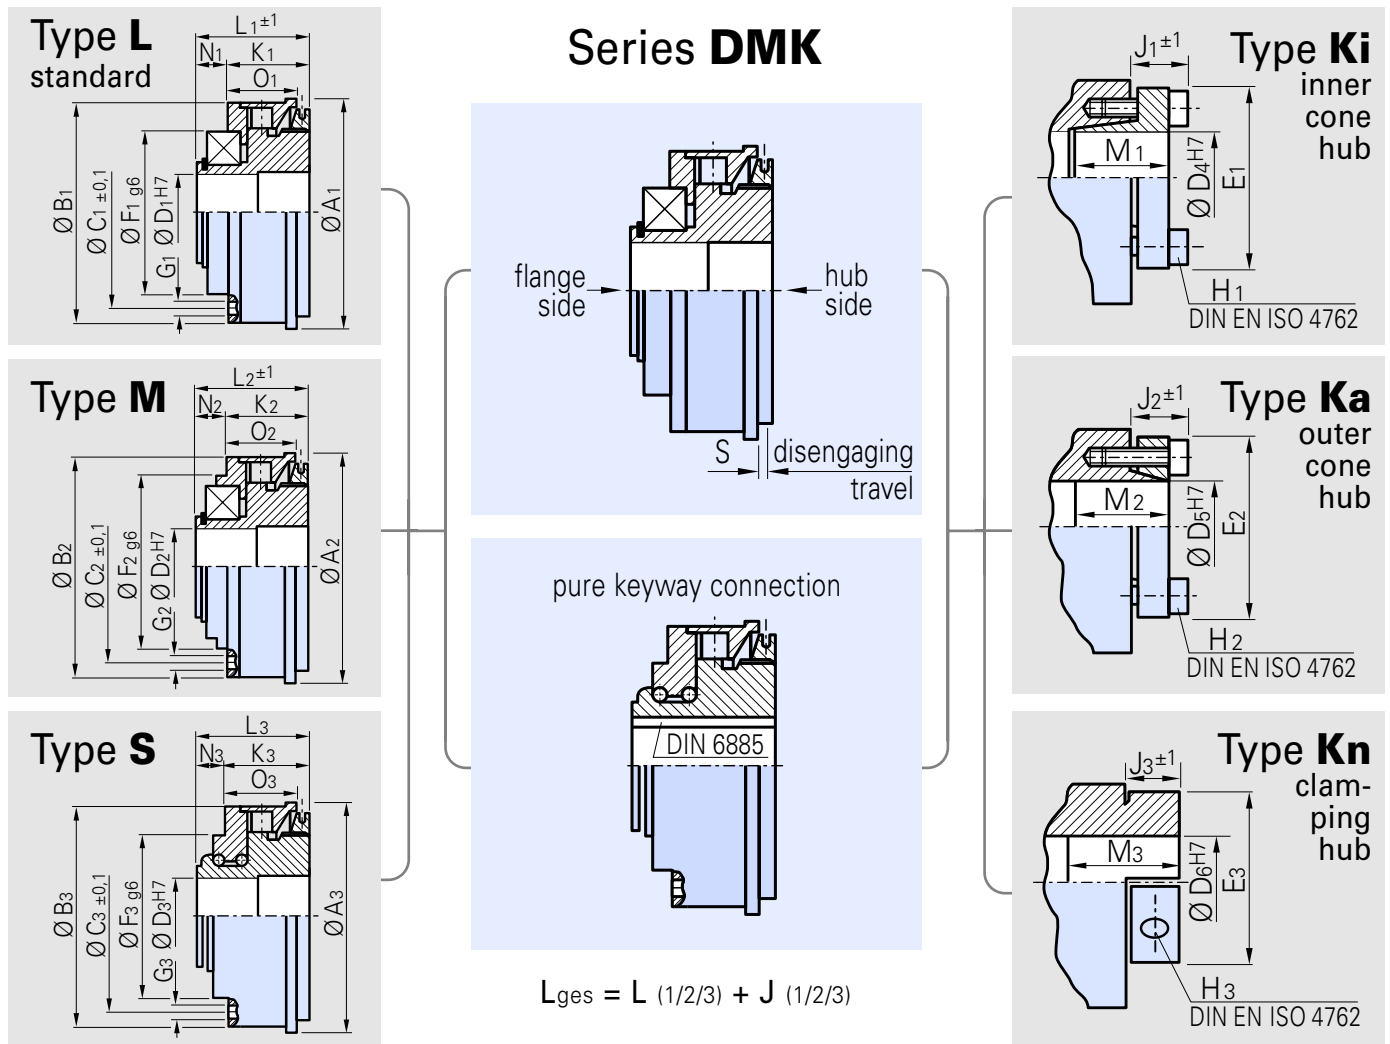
Type **L**
standard

$L_1^{\pm1}$
$N_1$ $K_1$
$O_1$

Ø $B_1$ Ø $C_1$ ±0,1 Ø $F_1$ g6 Ø $D_1$H7 $G_1$ Ø $A_1$

Type **M**

$L_2^{\pm1}$
$N_2$ $K_2$
$O_2$

Ø $B_2$ Ø $C_2$ ±0,1 Ø $F_2$ g6 Ø $D_2$H7 $G_2$ Ø $A_2$

Type **S**

$L_3$
$N_3$ $K_3$
$O_3$

Ø $B_3$ Ø $C_3$ ±0,1 Ø $F_3$ g6 Ø $D_3$H7 $G_3$ Ø $A_3$

Series **DMK**

flange side
hub side
S
disengaging travel

pure keyway connection
DIN 6885

$L_{ges}$ = L (1/2/3) + J (1/2/3)

$J_1^{\pm1}$
Type **Ki**
inner cone hub
$M_1$
Ø $D_4$H7
$E_1$
$H_1$
DIN EN ISO 4762

$J_2^{\pm1}$
Type **Ka**
outer cone hub
$M_2$
Ø $D_5$H7
$E_2$
$H_2$
DIN EN ISO 4762

$J_3^{\pm1}$
Type **Kn**
clamping hub
$M_3$
Ø $D_6$H7
$E_3$
$H_3$
DIN EN ISO 4762